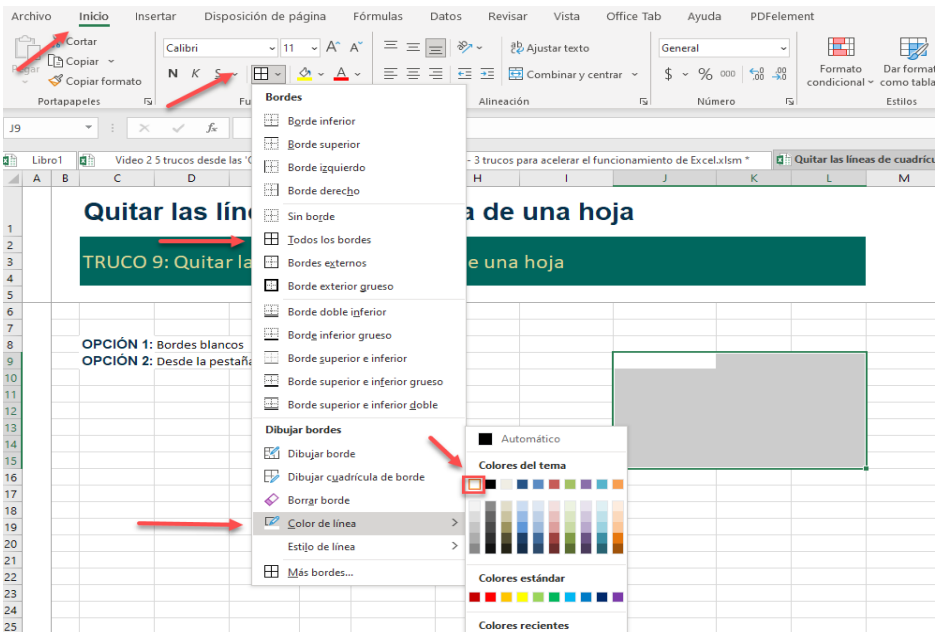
Archivo Inicio Insertar Disposición de página Fórmulas Datos Revisar Vista Office Tab Ayuda PDFelement

Pegar Cortar Copiar Copiar formato Portapapeles

Calibri 11 A A N K S

Ajustar texto Combinar y centrar Alineación

General $ % 000 Número

Formato condicional Dar formato como tabla Estilos

J9 fx

Libro1 Video 2 5 trucos desde las ' - 3 trucos para acelerar el funcionamiento de Excel.xlsm * Quitar las líneas de cuadrícu

A B C D H I J K L M

Quitar las lín a de una hoja

TRUCO 9: Quitar la e una hoja

OPCIÓN 1: Bordes blancos
OPCIÓN 2: Desde la pestaña

Bordes
Borde inferior
Borde superior
Borde izquierdo
Borde derecho
Sin borde
Todos los bordes
Bordes externos
Borde exterior grueso
Borde doble inferior
Borde inferior grueso
Borde superior e inferior
Borde superior e inferior grueso
Borde superior e inferior doble
Dibujar bordes
Dibujar borde
Dibujar cuadrícula de borde
Borrar borde
Color de línea
Estilo de línea
Más bordes...

Automático
Colores del tema
Colores estándar
Colores recientes